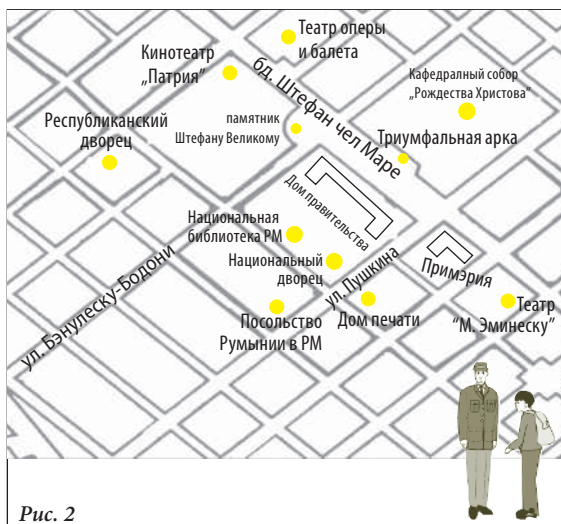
Театр оперы и балета

Кинотеатр „Патрия"

бд. Штефан чел Маре

Кафедральный собор „Рождества Христова"

Республиканский дворец

памятник Штефану Великому

Триумфальная арка

Дом правительства

Национальная библиотека РМ

Национальный дворец

ул. Бэнулеску-Бодони

ул. Пушкина

Примэрия

Театр "М. Эминеску"

Дом печати

Посольство Румынии в РМ

Рис. 2